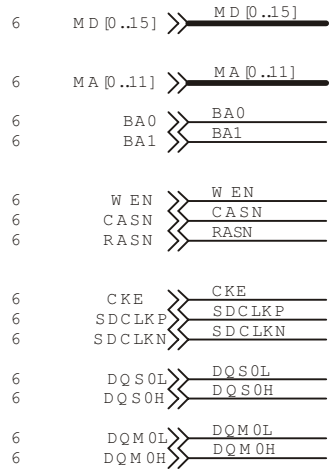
6 MD[0..15] MD[0..15]

6 MA[0..11] MA[0..11]

6 BA0 BA0
6 BA1 BA1

6 WEN WEN
6 CASN CASN
6 RASN RASN

6 CKE CKE
6 SDCLKP SDCLKP
6 SDCLKN SDCLKN

6 DQS0L DQS0L
6 DQS0H DQS0H

6 DQM0L DQM0L
6 DQM0H DQM0H